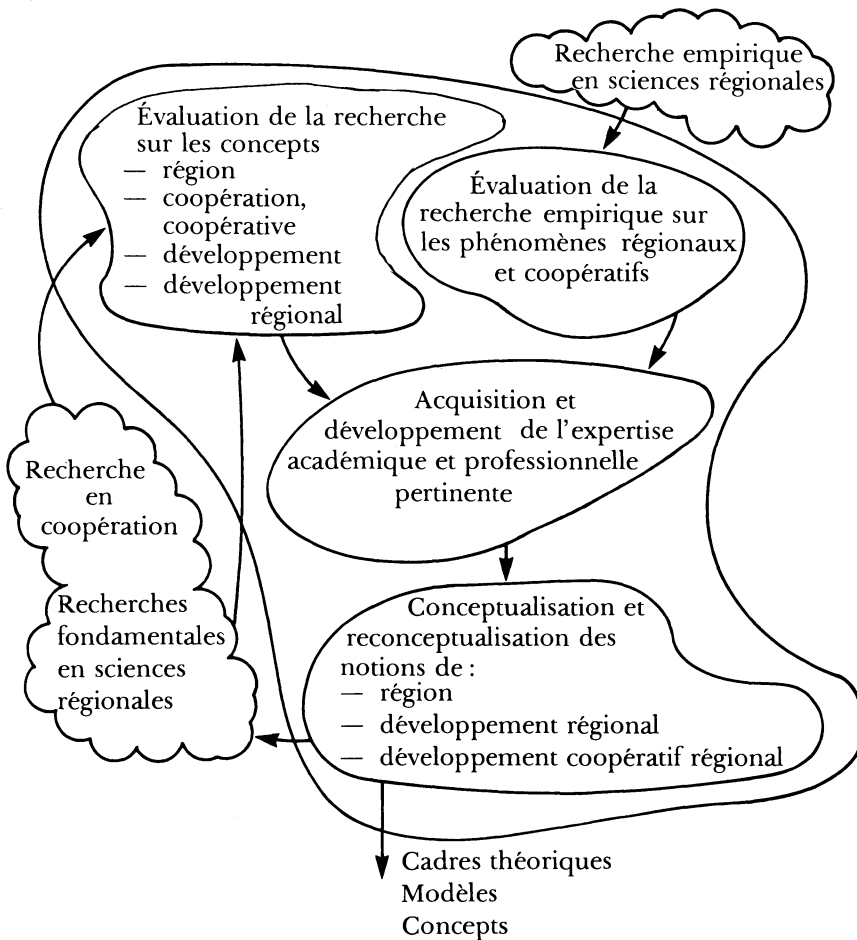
Recherche empirique en sciences régionales

Évaluation de la recherche sur les concepts
— région
— coopération, coopérative
— développement
— développement régional

Évaluation de la recherche empirique sur les phénomènes régionaux et coopératifs

Acquisition et développement de l'expertise académique et professionnelle pertinente

Recherche en coopération

Recherches fondamentales en sciences régionales

Conceptualisation et reconceptualisation des notions de :
— région
— développement régional
— développement coopératif régional

Cadres théoriques
Modèles
Concepts